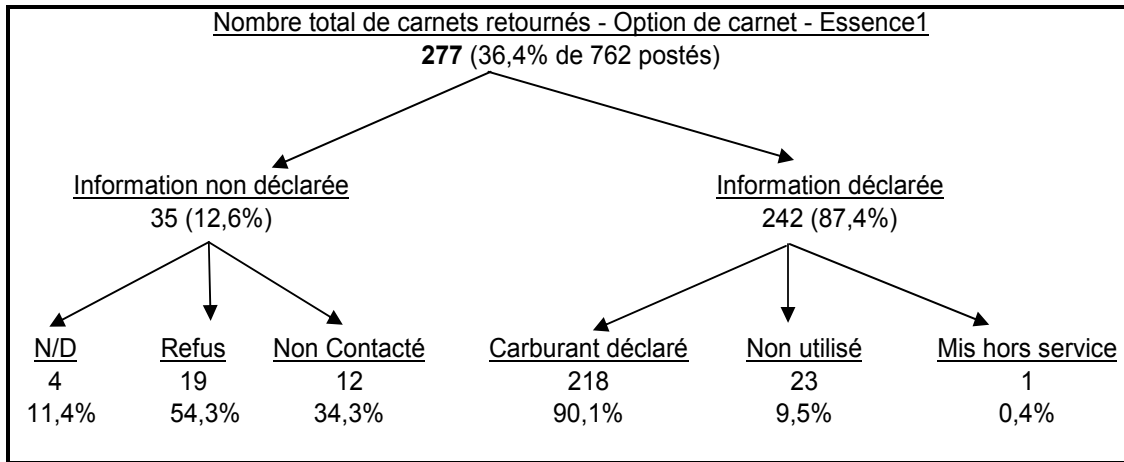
Nombre total de carnets retournés - Option de carnet - Essence1
**277** (36,4% de 762 postés)

Information non déclarée
35 (12,6%)

Information déclarée
242 (87,4%)

N/D
4
11,4%

Refus
19
54,3%

Non Contacté
12
34,3%

Carburant déclaré
218
90,1%

Non utilisé
23
9,5%

Mis hors service
1
0,4%